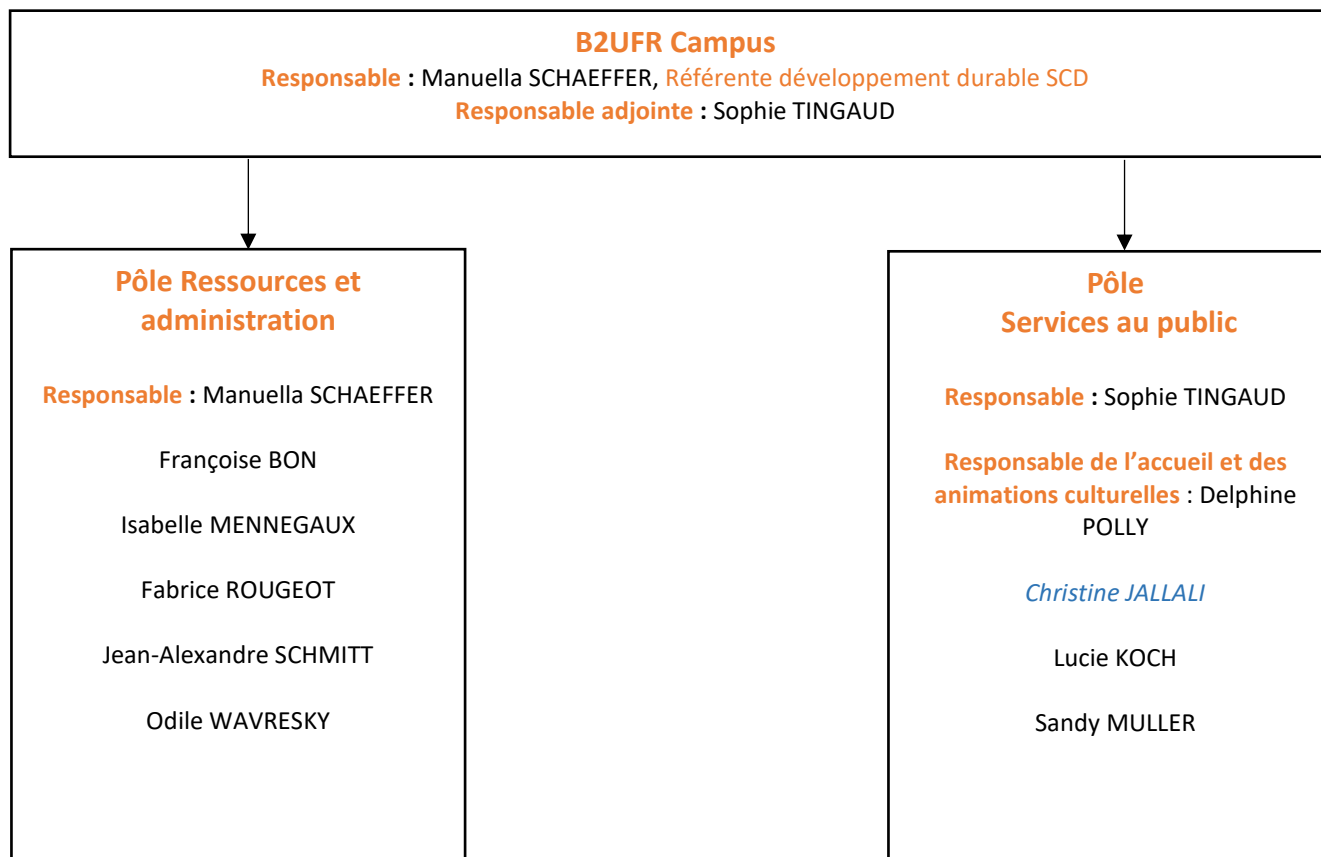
B2UFR Campus
Responsable : Manuella SCHAEFFER, Référente développement durable SCD
Responsable adjointe : Sophie TINGAUD

Pôle Ressources et administration

Responsable : Manuella SCHAEFFER

Françoise BON

Isabelle MENNEGAUX

Fabrice ROUGEOT

Jean-Alexandre SCHMITT

Odile WAVRESKY

Pôle
Services au public

Responsable : Sophie TINGAUD

Responsable de l'accueil et des animations culturelles : Delphine POLLY

Christine JALLALI

Lucie KOCH

Sandy MULLER